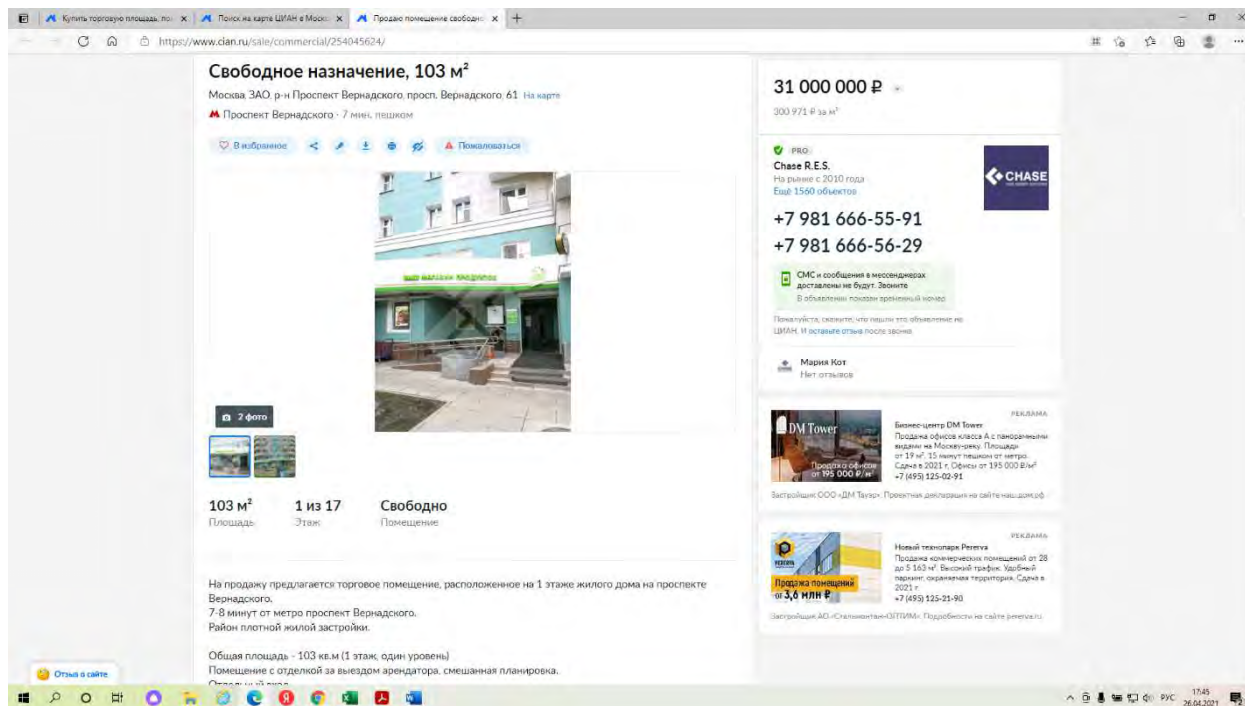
Купить торговую площадь, по | Поиск на карте ЦИАН в Моск | Продаю помещение свободно

https://www.cian.ru/sale/commercial/254045624/

Свободное назначение, 103 м²

Москва, ЗАО, р-н Проспект Вернадского, просп. Вернадского, 61 На карте

Проспект Вернадского · 7 мин. пешком

В избранное

Пожаловаться

2 фото

103 м²
Площадь

1 из 17
Этаж

Свободно
Помещение

На продажу предлагается торговое помещение, расположенное на 1 этаже жилого дома на проспекте Вернадского.
7-8 минут от метро проспект Вернадского.
Район плотной жилой застройки.

Общая площадь - 103 кв.м (1 этаж, один уровень)
Помещение с отделкой за выездом арендатора, смешанная планировка.

31 000 000 ₽
300 971 ₽ за м²

PRO
Chase R.E.S.
На рынке с 2010 года
Ещё 1560 объектов

CHASE

+7 981 666-55-91
+7 981 666-56-29

СМС и сообщения в мессенджерах доставлены не будут. Звоните
В объявлении показан временный номер

Пожалуйста, скажите, что нашли это объявление на ЦИАН. И оставьте отзыв после звонка.

Мария Кот
Нет отзывов

РЕКЛАМА
DM Tower
Продажа офисов от 195 000 ₽/м²
Бизнес-центр DM Tower
Продажа офисов класса А с панорамными видами на Москву-реку. Площади от 19 м². 15 минут пешком от метро. Сдача в 2021 г. Офисы от 195 000 ₽/м²
+7 (495) 125-02-91
Застройщик ООО «ДМ Тауэр». Проектная декларация на сайте наш.дом.рф

РЕКЛАМА
Продажа помещений от 3,6 млн ₽
Новый технопарк Pererva
Продажа коммерческих помещений от 28 до 5 163 м². Высокий трафик. Удобный паркинг, охраняемая территория. Сдача в 2021 г.
+7 (495) 125-21-90
Застройщик АО «Стальмонтаж-ОПТИМ». Подробности на сайте pererva.ru

Отзыв о сайте

РУС 17:45 26.04.2021